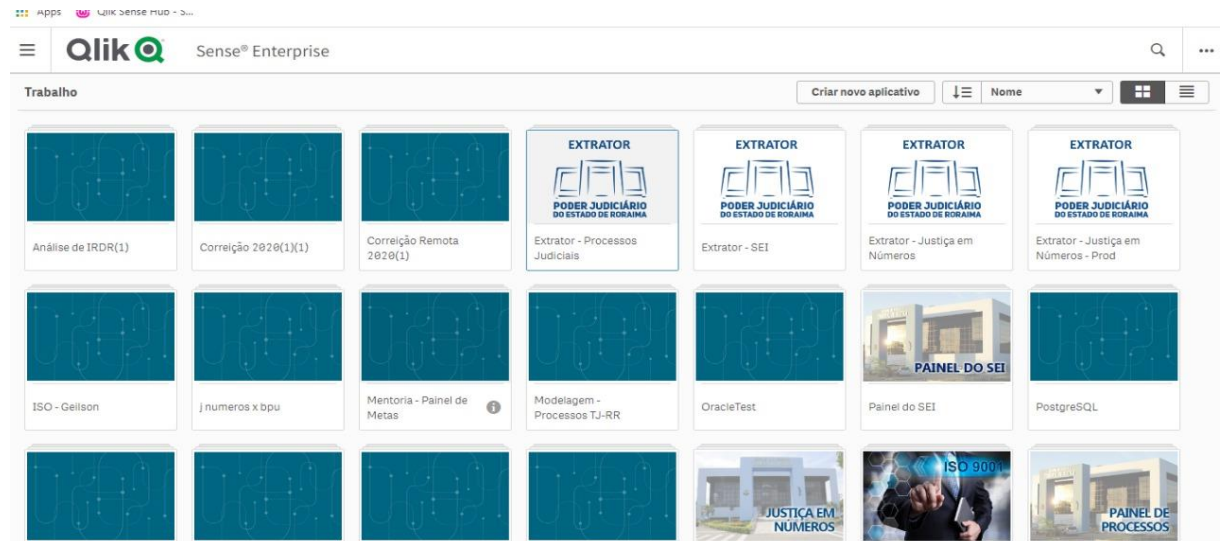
Apps Qlik Sense Hub - S...

Qlik Sense® Enterprise

Trabalho

Criar novo aplicativo

Nome

EXTRATOR
PODER JUDICIÁRIO
DO ESTADO DE RORAIMA

EXTRATOR
PODER JUDICIÁRIO
DO ESTADO DE RORAIMA

EXTRATOR
PODER JUDICIÁRIO
DO ESTADO DE RORAIMA

EXTRATOR
PODER JUDICIÁRIO
DO ESTADO DE RORAIMA

Análise de IRDR(1)

Correição 2020(1)(1)

Correição Remota 2020(1)

Extrator - Processos Judiciais

Extrator - SEI

Extrator - Justiça em Números

Extrator - Justiça em Números - Prod

PAINEL DO SEI

ISO - Geilson

j numeros x bpu

Mentoria - Painel de Metas

Modelagem - Processos TJ-RR

OracleTest

Painel do SEI

PostgreSQL

JUSTIÇA EM NÚMEROS

ISO 9001

PAINEL DE PROCESSOS